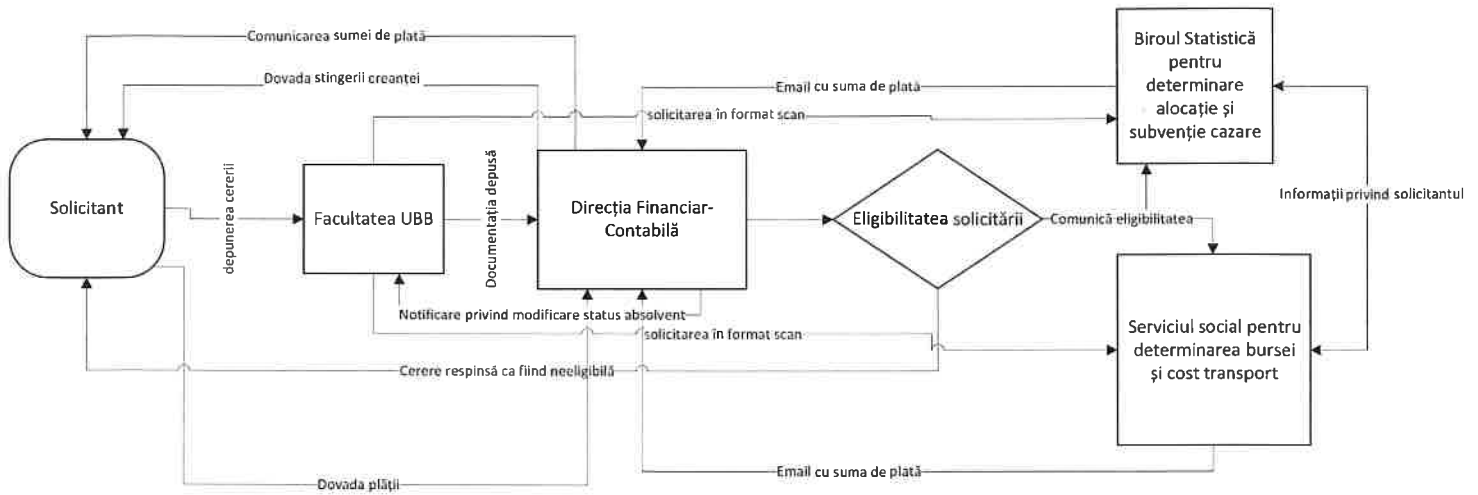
Comunicarea sumei de plată

Dovada stingerii creanței

Email cu suma de plată

solicitarea în format scan

Biroul Statistică pentru determinare alocație și subvenție cazare

Solicitant

depunerea cererii

Facultatea UBB

Documentația depusă

Direcția Financiar-Contabilă

Eligibilitatea solicitării

Comunică eligibilitatea

Informații privind solicitantul

Notificare privind modificare status absolvent

solicitarea în format scan

Serviciul social pentru determinarea bursei și cost transport

Cerere respinsă ca fiind neeligibilă

Email cu suma de plată

Dovada plății